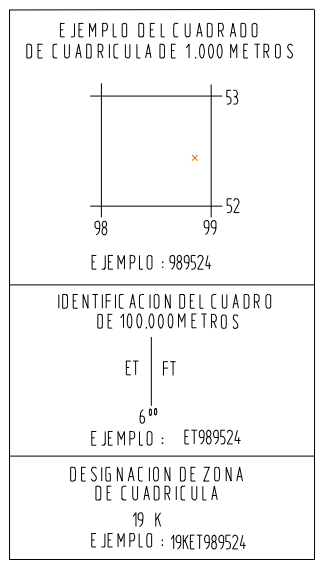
EJEMPLO DEL CUADRADO DE CUADRICULA DE 1.000 METROS

53

52

98

99

EJEMPLO : 989524

IDENTIFICACION DEL CUADRO DE 100.000 METROS

ET

FT

$6^{00}$

EJEMPLO : ET989524

DESIGNACION DE ZONA DE CUADRICULA

19 K

EJEMPLO : 19KET989524